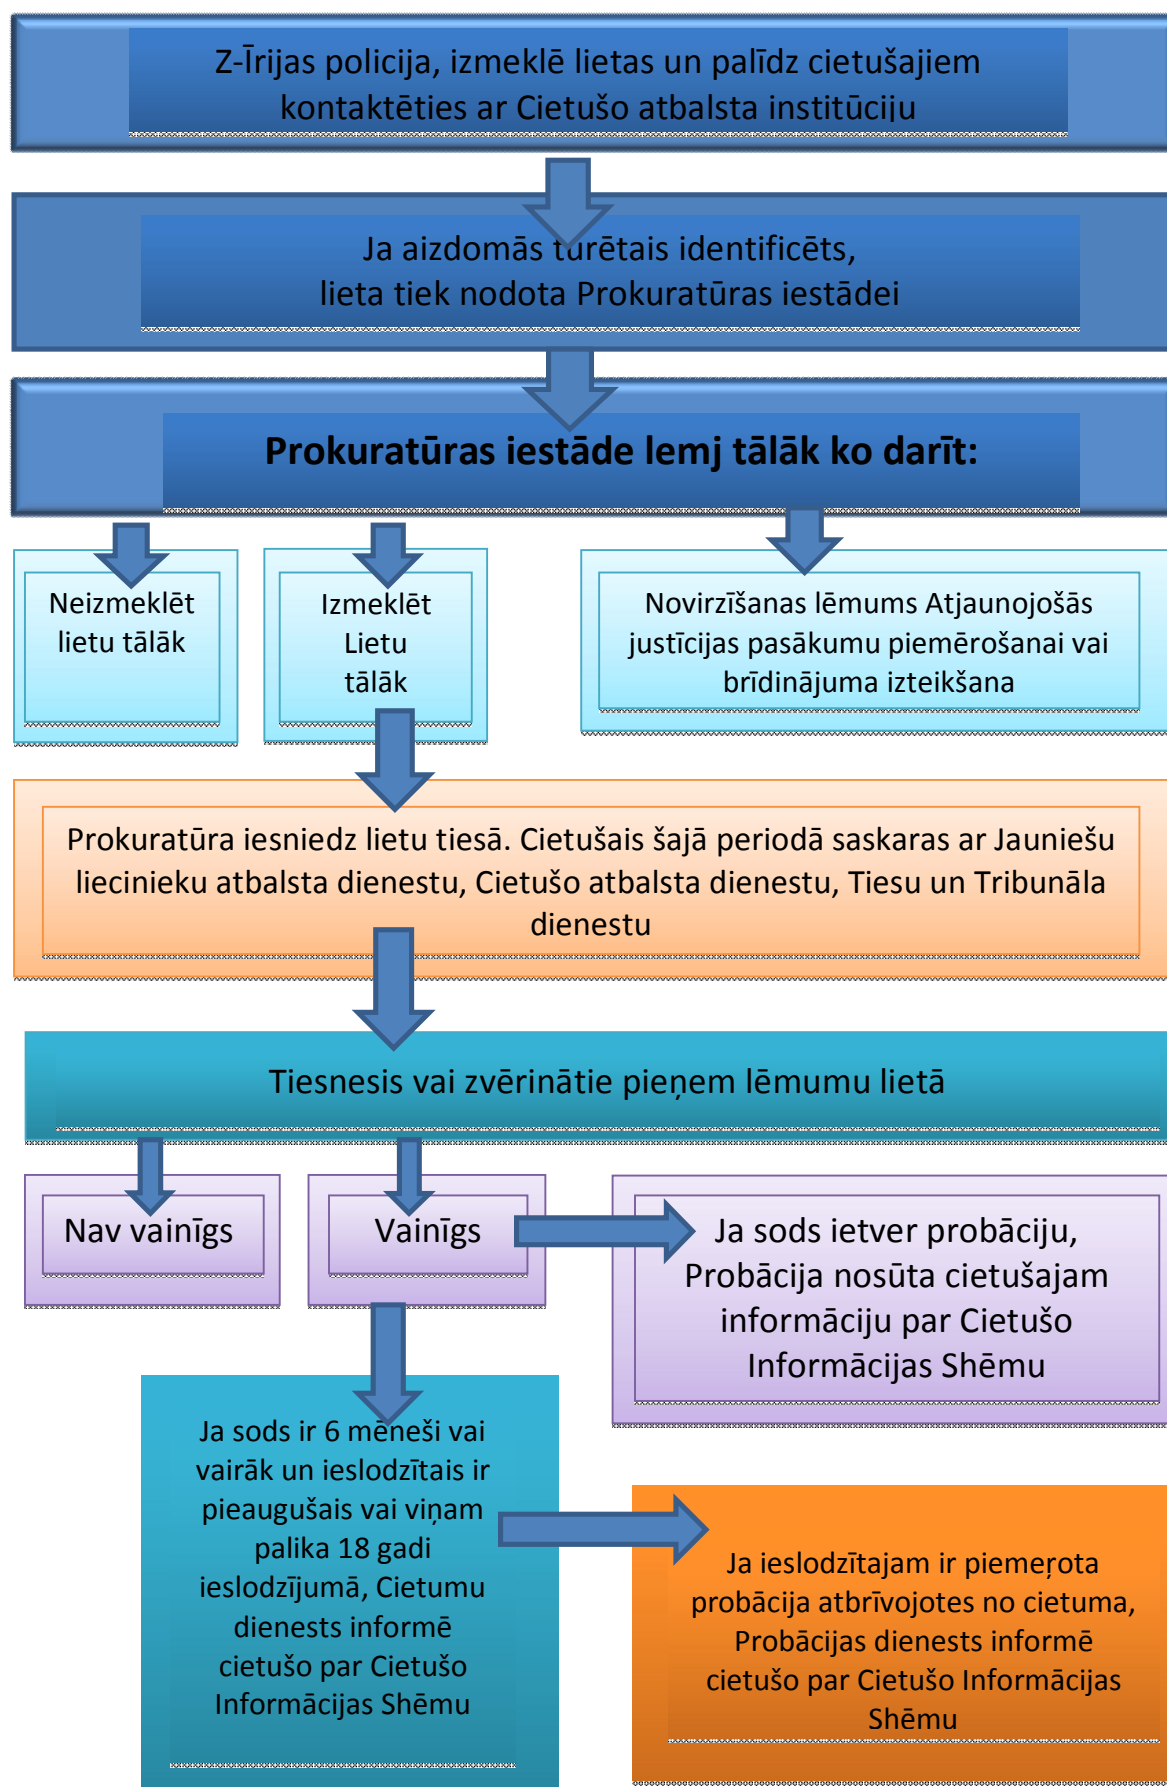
Z-Īrijas policija, izmeklē lietas un palīdz cietušajiem kontaktēties ar Cietušo atbalsta institūciju

Ja aizdomās turētais identificēts, lieta tiek nodota Prokuratūras iestādei

Prokuratūras iestāde lemj tālāk ko darīt:

Neizmeklēt lietu tālāk

Izmeklēt Lietu tālāk

Novirzīšanas lēmums Atjaunojošās justīcijas pasākumu piemērošanai vai brīdinājuma izteikšana

Prokuratūra iesniedz lietu tiesā. Cietušais šajā periodā saskaras ar Jauniešu liecinieku atbalsta dienestu, Cietušo atbalsta dienestu, Tiesu un Tribunāla dienestu

Tiesnesis vai zvērinātie pieņem lēmumu lietā

Nav vainīgs

Vainīgs

Ja sods ietver probāciju, Probācija nosūta cietušajam informāciju par Cietušo Informācijas Shēmu

Ja sods ir 6 mēneši vai vairāk un ieslodzītais ir pieaugušais vai viņam palika 18 gadi ieslodzījumā, Cietumu dienests informē cietušo par Cietušo Informācijas Shēmu

Ja ieslodzītajam ir piemeŗota probācija atbrīvojoties no cietuma, Probācijas dienests informē cietušo par Cietušo Informācijas Shēmu